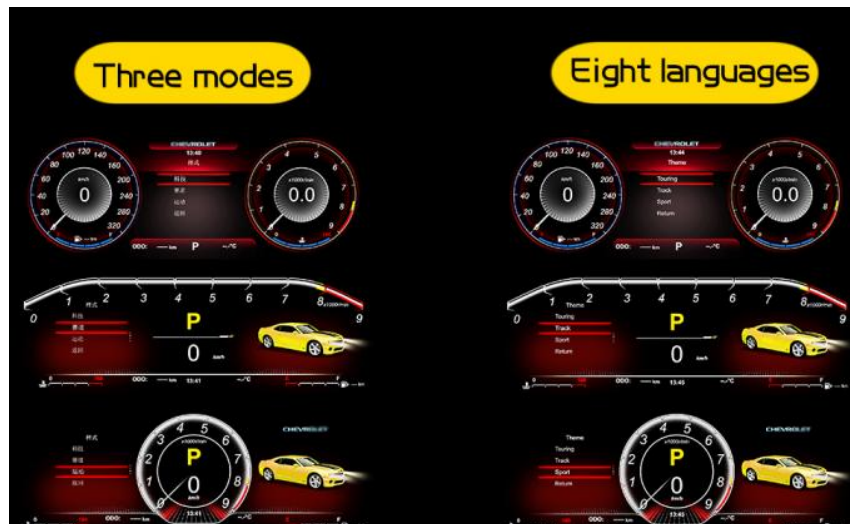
Three modes

Eight languages

CHEVROLET
13:40
样式
科技
赛道
运动
返回

20 40 60 80 100 120 140 160 180 200 220 240 260 280 300 320
km/h
0

1 2 3 4 5 6 7 8
x1000r/min
0.0

000: — km P — °C

0 1 样式 2 3 4 5 6 7 8 x1000r/min 9
科技
赛道
运动
返回
P
0 km/h
000: — km 13:41 — °C

样式
科技
赛道
运动
返回
0 1 2 3 4 5 6 7 8 9
x1000r/min
P
0
km/h
13:41
CHEVROLET

CHEVROLET
13:44
Theme
Touring
Track
Sport
Return

20 40 60 80 100 120 140 160 180 200 220 240 260 280 300 320
km/h
0

1 2 3 4 5 6 7 8
x1000r/min
0.0

000: — km P — °C

0 1 Theme 2 3 4 5 6 7 8 x1000r/min 9
Touring
Track
Sport
Return
P
0 km/h
000: — km 13:40 — °C

Theme
Touring
Track
Sport
Return
0 1 2 3 4 5 6 7 8 9
x1000r/min
P
0
km/h
CHEVROLET